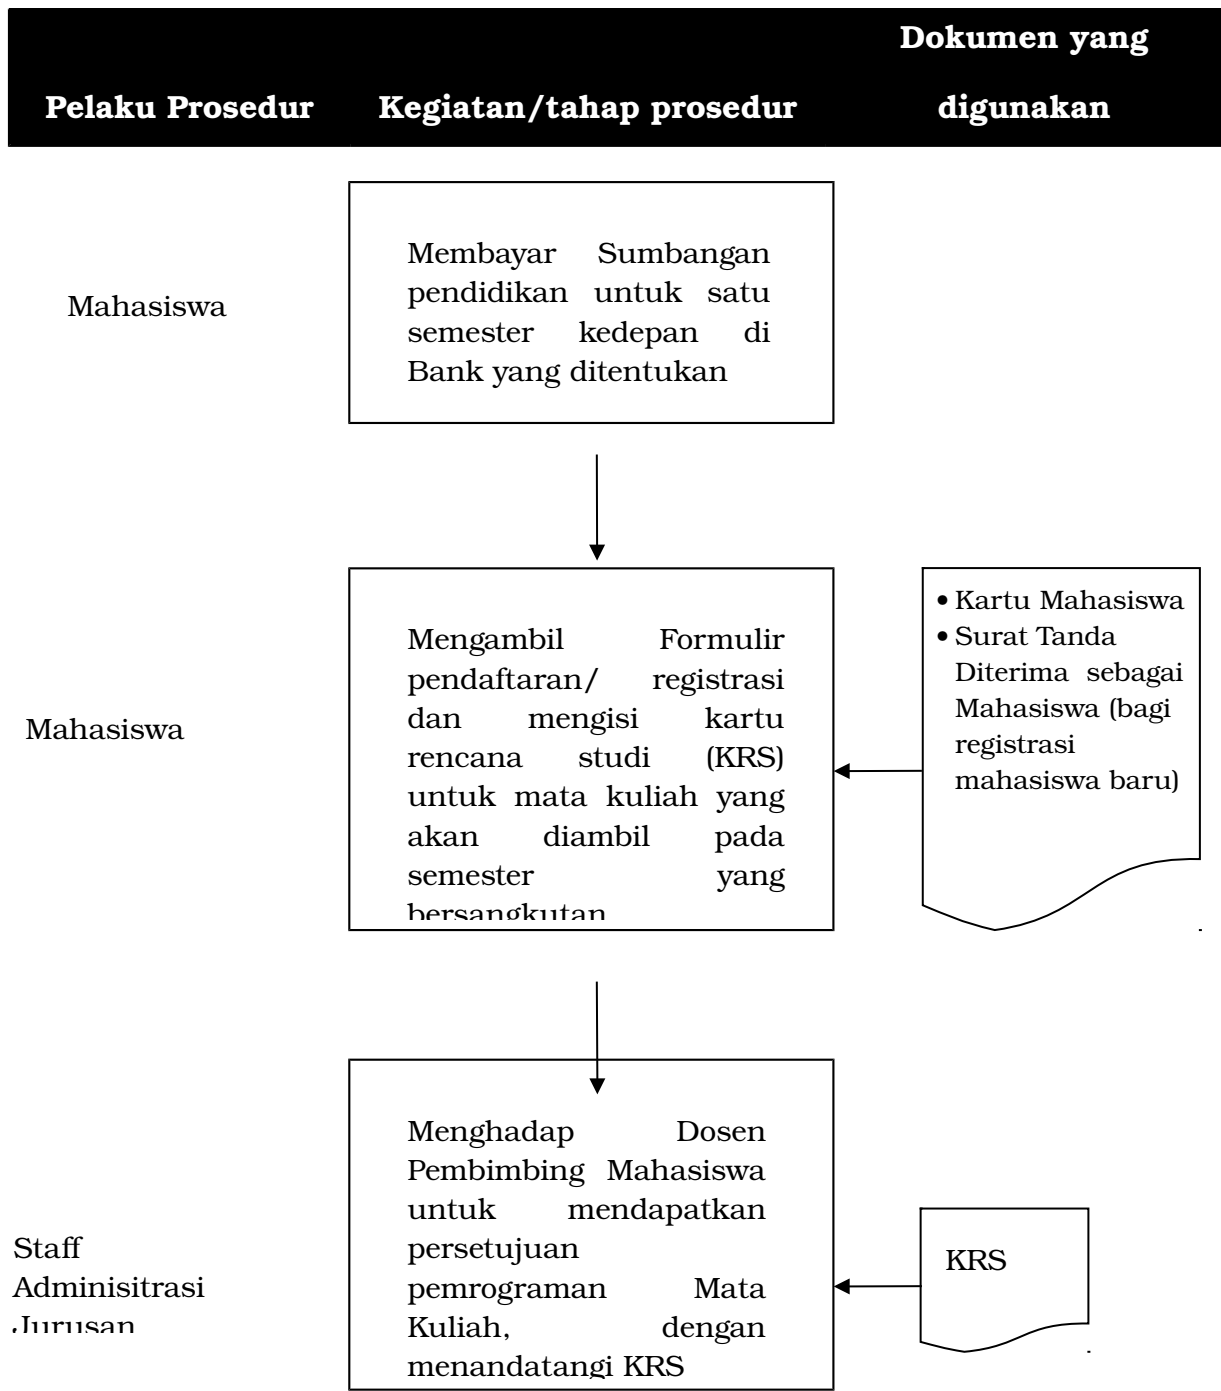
| Pelaku Prosedur | Kegiatan/tahap prosedur | Dokumen yang digunakan |
|---|---|---|

Mahasiswa

Membayar Sumbangan pendidikan untuk satu semester kedepan di Bank yang ditentukan

Mahasiswa

Mengambil Formulir pendaftaran/ registrasi dan mengisi kartu rencana studi (KRS) untuk mata kuliah yang akan diambil pada semester yang bersangkutan

• Kartu Mahasiswa
• Surat Tanda Diterima sebagai Mahasiswa (bagi registrasi mahasiswa baru)

Staff Adminisitrasi Jurusan

Menghadap Dosen Pembimbing Mahasiswa untuk mendapatkan persetujuan pemrograman Mata Kuliah, dengan menandatangi KRS

KRS